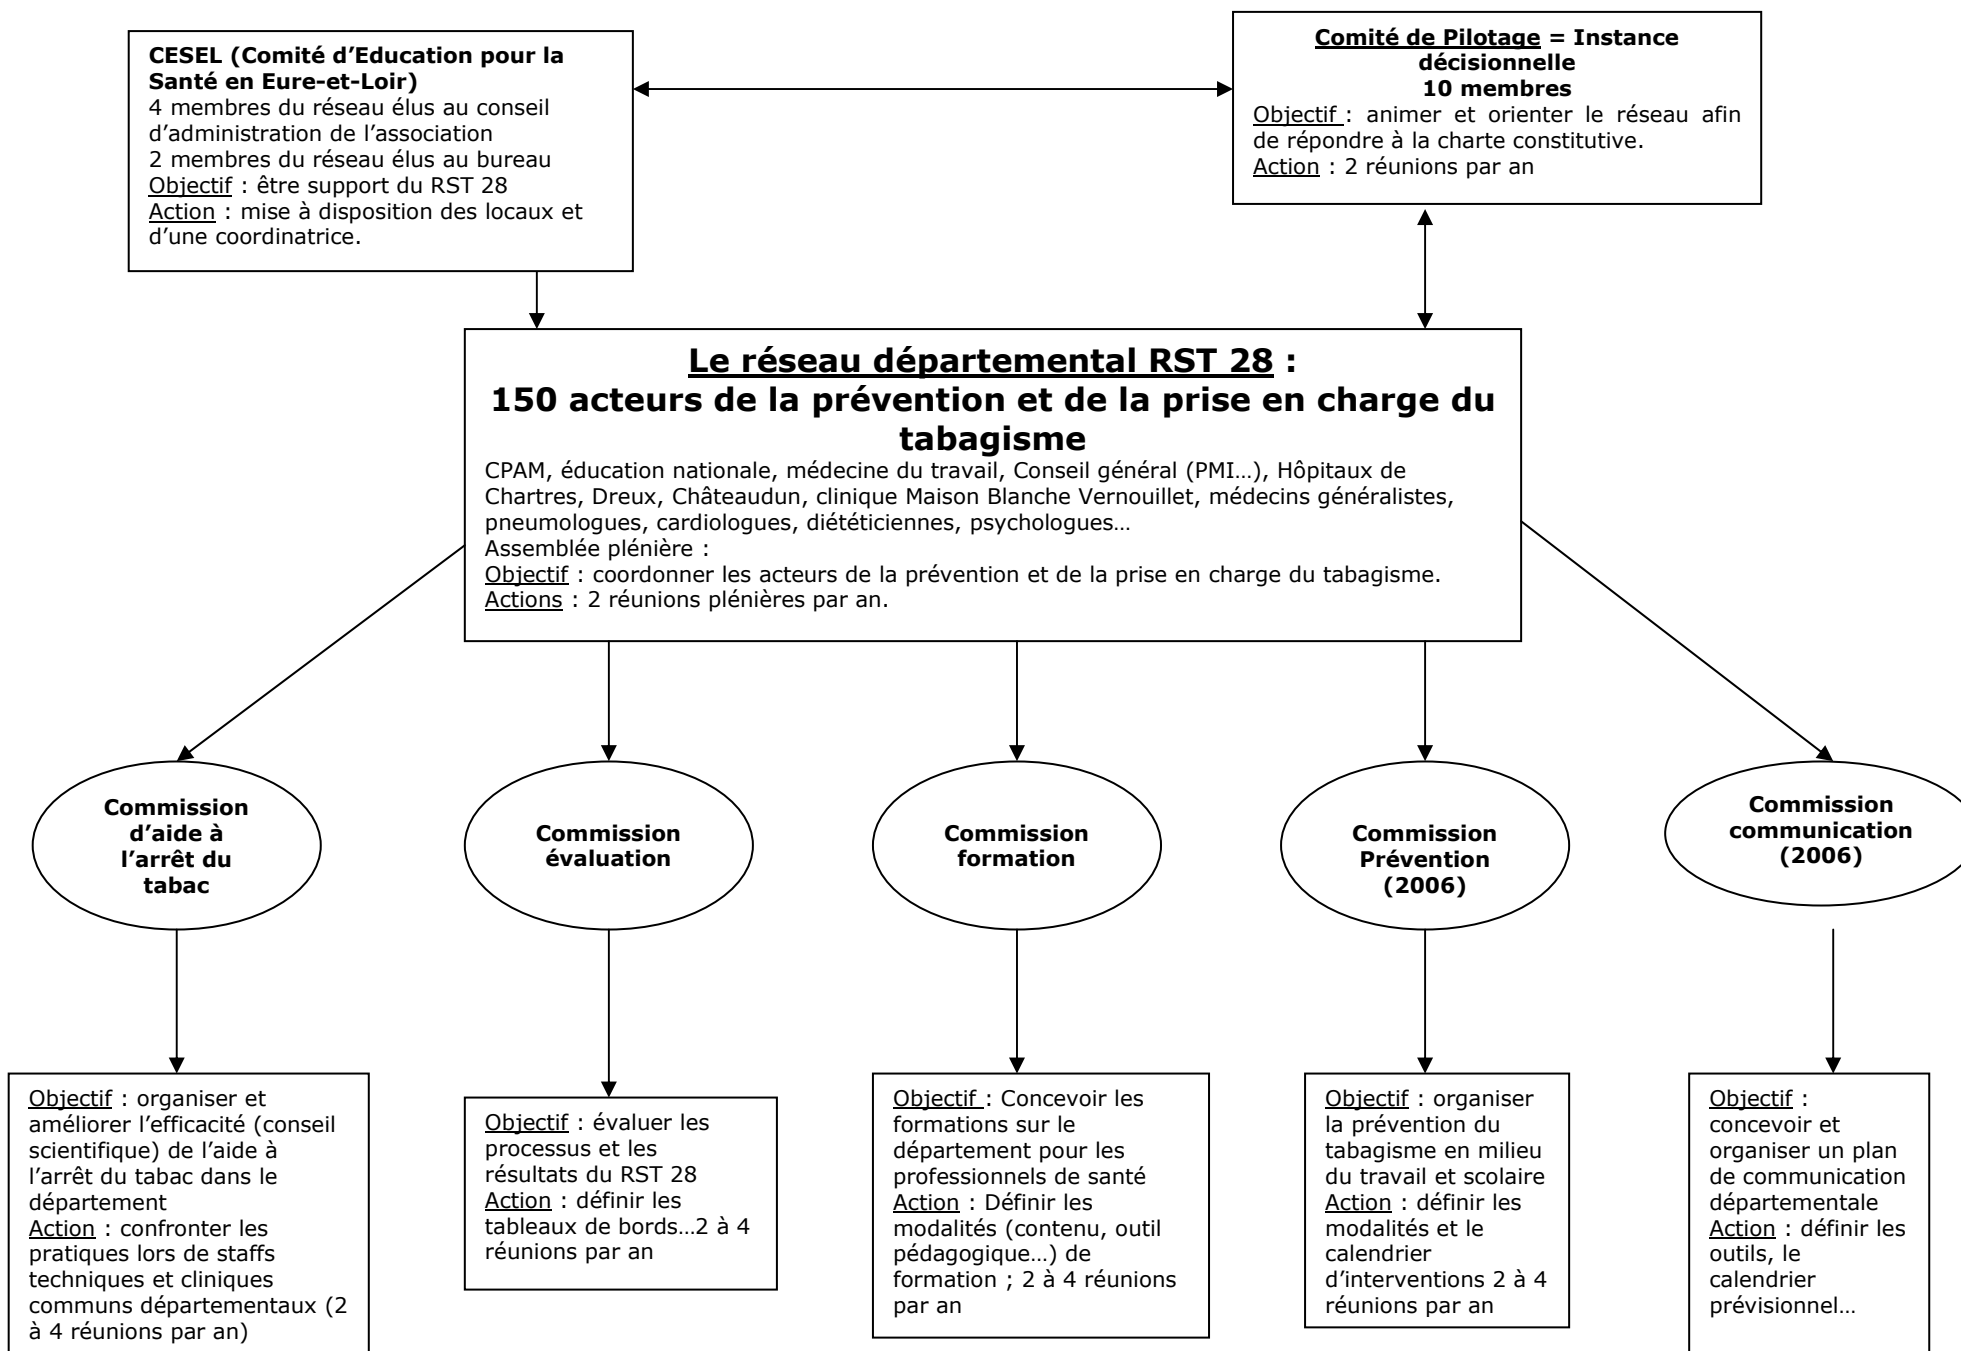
CESEL (Comité d'Education pour la Santé en Eure-et-Loir)
4 membres du réseau élus au conseil d'administration de l'association
2 membres du réseau élus au bureau
Objectif : être support du RST 28
Action : mise à disposition des locaux et d'une coordinatrice.

Comité de Pilotage = Instance décisionnelle
10 membres
Objectif : animer et orienter le réseau afin de répondre à la charte constitutive.
Action : 2 réunions par an

Le réseau départemental RST 28 :
150 acteurs de la prévention et de la prise en charge du tabagisme
CPAM, éducation nationale, médecine du travail, Conseil général (PMI…), Hôpitaux de Chartres, Dreux, Châteaudun, clinique Maison Blanche Vernouillet, médecins généralistes, pneumologues, cardiologues, diététiciennes, psychologues…
Assemblée plénière :
Objectif : coordonner les acteurs de la prévention et de la prise en charge du tabagisme.
Actions : 2 réunions plénières par an.

Commission d'aide à l'arrêt du tabac

Commission évaluation

Commission formation

Commission Prévention (2006)

Commission communication (2006)

Objectif : organiser et améliorer l'efficacité (conseil scientifique) de l'aide à l'arrêt du tabac dans le département
Action : confronter les pratiques lors de staffs techniques et cliniques communs départementaux (2 à 4 réunions par an)

Objectif : évaluer les processus et les résultats du RST 28
Action : définir les tableaux de bords…2 à 4 réunions par an

Objectif : Concevoir les formations sur le département pour les professionnels de santé
Action : Définir les modalités (contenu, outil pédagogique…) de formation ; 2 à 4 réunions par an

Objectif : organiser la prévention du tabagisme en milieu du travail et scolaire
Action : définir les modalités et le calendrier d'interventions 2 à 4 réunions par an

Objectif : concevoir et organiser un plan de communication départementale
Action : définir les outils, le calendrier prévisionnel…